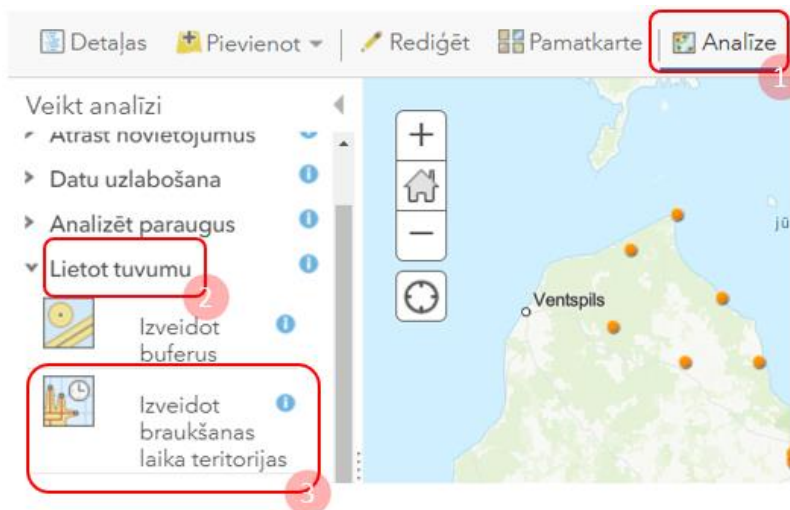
Detaļas Pievienot Rediģēt Pamatkarte Analīze
1
Veikt analīzi
Atrast novietojumus
Datu uzlabošana
Analizēt paraugus
Lietot tuvumu
2
Izveidot buferus
Izveidot braukšanas laika teritorijas
3
+
−
Ventspils
jū